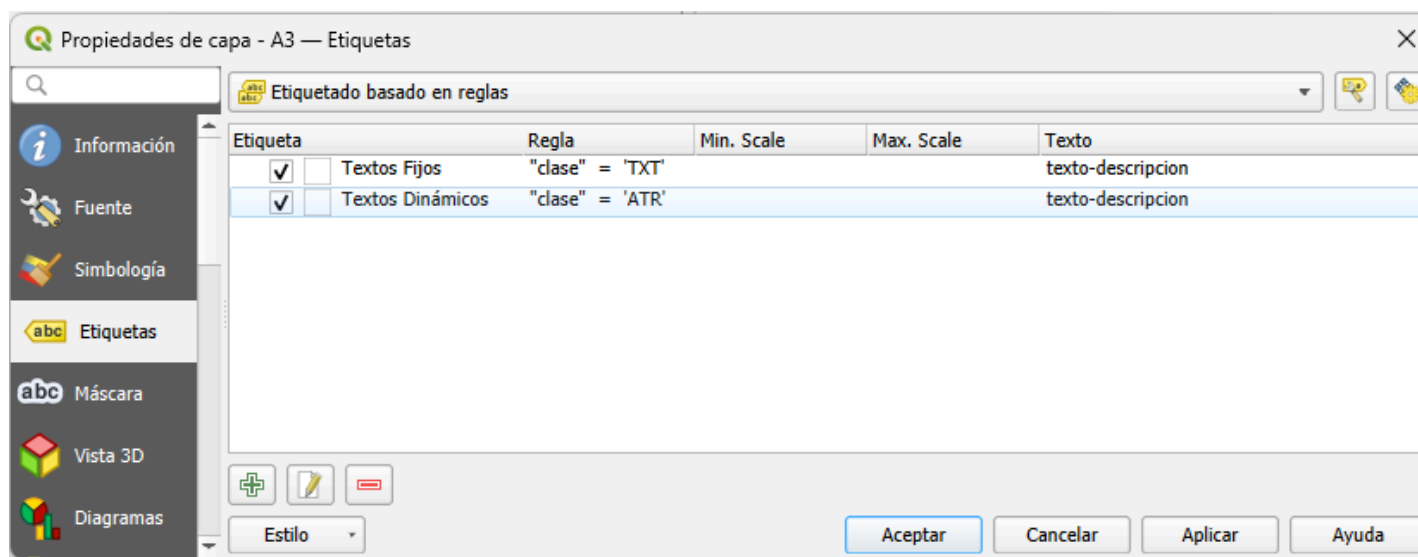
Propiedades de capa - A3 — Etiquetas

Etiquetado basado en reglas

Información
Fuente
Simbología
Etiquetas
Máscara
Vista 3D
Diagramas

| Etiqueta | Regla | Min. Scale | Max. Scale | Texto |
|---|---|---|---|---|
| ✓ Textos Fijos | "clase" = 'TXT' | | | texto-descripcion |
| ✓ Textos Dinámicos | "clase" = 'ATR' | | | texto-descripcion |

Estilo

Aceptar Cancelar Aplicar Ayuda